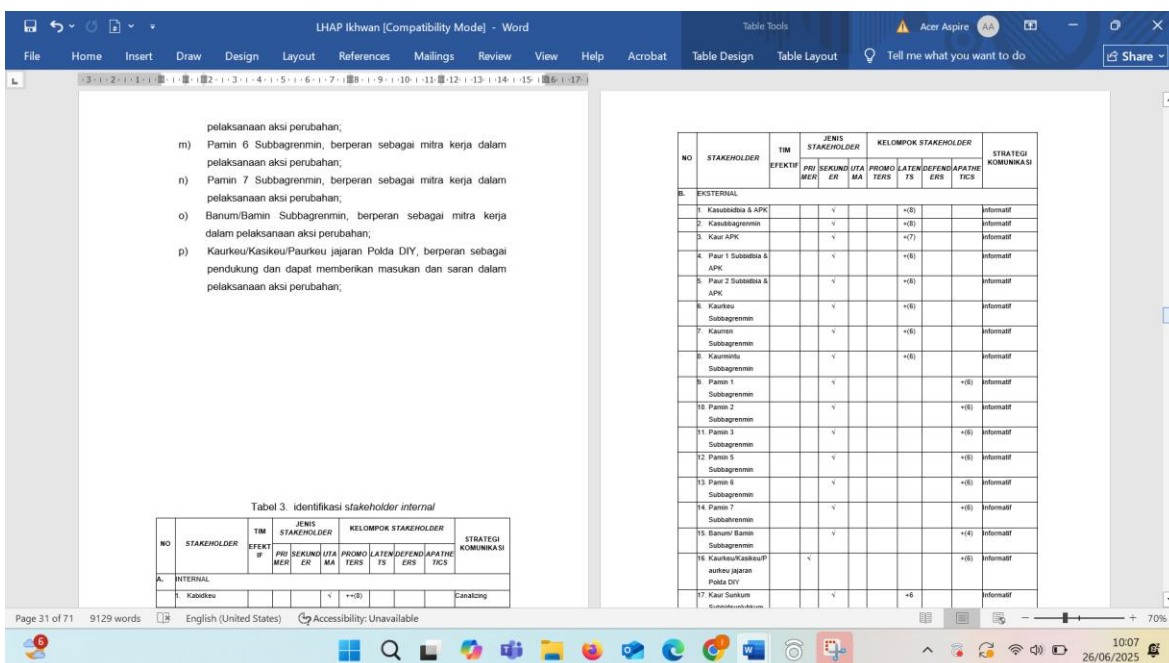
LHAP Ikhwan [Compatibility Mode] - Word

Table Tools

Acer Aspire AA

File Home Insert Draw Design Layout References Mailings Review View Help Acrobat Table Design Table Layout Tell me what you want to do Share

pelaksanaan aksi perubahan;

m) Pamin 6 Subbagrenmin, berperan sebagai mitra kerja dalam pelaksanaan aksi perubahan;

n) Pamin 7 Subbagrenmin, berperan sebagai mitra kerja dalam pelaksanaan aksi perubahan;

o) Banum/Bamin Subbagrenmin, berperan sebagai mitra kerja dalam pelaksanaan aksi perubahan;

p) Kaurkeu/Kasikeu/Paurkeu jajaran Polda DIY, berperan sebagai pendukung dan dapat memberikan masukan dan saran dalam pelaksanaan aksi perubahan;

Tabel 3. identifikasi stakeholder internal

| NO | STAKEHOLDER | TIM EFEKTIF | JENIS STAKEHOLDER PRIMER | SEKUNDER | UTAMA | KELOMPOK STAKEHOLDER PROMOTERS | LATENTS | DEFENDERS | APATHETICS | STRATEGI KOMUNIKASI |
|---|---|---|---|---|---|---|---|---|---|---|
| A. | INTERNAL | | | | | | | | | |
| | 1. Kabidkeu | | | | √ | ++(8) | | | | Canalizing |

| NO | STAKEHOLDER | TIM EFEKTIF | JENIS STAKEHOLDER PRIMER | SEKUNDER | UTAMA | KELOMPOK STAKEHOLDER PROMOTERS | LATENTS | DEFENDERS | APATHETICS | STRATEGI KOMUNIKASI |
|---|---|---|---|---|---|---|---|---|---|---|
| B. | EKSTERNAL | | | | | | | | | |
| | 1. Kasubbidbia & APK | | | √ | | | +(8) | | | Informatif |
| | 2. Kasubbagrenmin | | | √ | | | +(8) | | | Informatif |
| | 3. Kaur APK | | | √ | | | +(7) | | | Informatif |
| | 4. Paur 1 Subbidbia & APK | | | √ | | | +(6) | | | Informatif |
| | 5. Paur 2 Subbidbia & APK | | | √ | | | +(6) | | | Informatif |
| | 6. Kaurkeu Subbagrenmin | | | √ | | | +(6) | | | Informatif |
| | 7. Kaurren Subbagrenmin | | | √ | | | +(6) | | | Informatif |
| | 8. Kaurmintu Subbagrenmin | | | √ | | | +(6) | | | Informatif |
| | 9. Pamin 1 Subbagrenmin | | | √ | | | | | +(6) | Informatif |
| | 10. Pamin 2 Subbagrenmin | | | √ | | | | | +(6) | Informatif |
| | 11. Pamin 3 Subbagrenmin | | | √ | | | | | +(6) | Informatif |
| | 12. Pamin 5 Subbagrenmin | | | √ | | | | | +(6) | Informatif |
| | 13. Pamin 6 Subbagrenmin | | | √ | | | | | +(6) | Informatif |
| | 14. Pamin 7 Subbahrenmin | | | √ | | | | | +(6) | Informatif |
| | 15. Banum/ Bamin Subbagrenmin | | | √ | | | | | +(4) | Informatif |
| | 16. Kaurkeu/Kasikeu/Paurkeu jajaran Polda DIY | | √ | | | | | | +(6) | Informatif |
| | 17. Kaur Sunkum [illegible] | | | √ | | | +6 | | | Informatif |

Page 31 of 71 9129 words English (United States) Accessibility: Unavailable 70%

10:07 26/06/2025